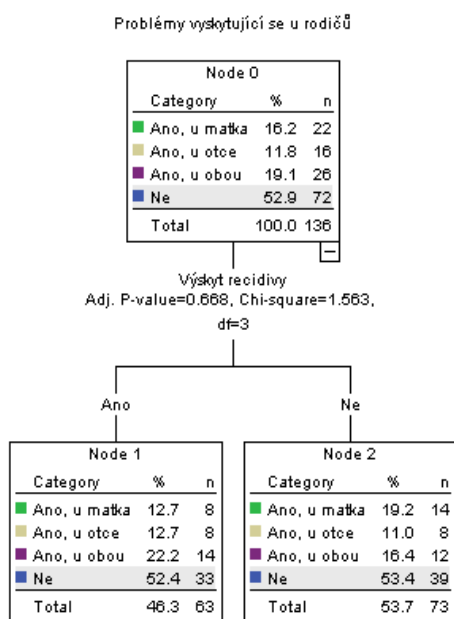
Problémy vyskytující se u rodičů

Node 0

| Category | % | n |
|---|---|---|
| Ano, u matka | 16.2 | 22 |
| Ano, u otce | 11.8 | 16 |
| Ano, u obou | 19.1 | 26 |
| Ne | 52.9 | 72 |
| Total | 100.0 | 136 |

Výskyt recidivy
Adj. P-value=0.668, Chi-square=1.563, df=3

Ano

Ne

Node 1

| Category | % | n |
|---|---|---|
| Ano, u matka | 12.7 | 8 |
| Ano, u otce | 12.7 | 8 |
| Ano, u obou | 22.2 | 14 |
| Ne | 52.4 | 33 |
| Total | 46.3 | 63 |

Node 2

| Category | % | n |
|---|---|---|
| Ano, u matka | 19.2 | 14 |
| Ano, u otce | 11.0 | 8 |
| Ano, u obou | 16.4 | 12 |
| Ne | 53.4 | 39 |
| Total | 53.7 | 73 |